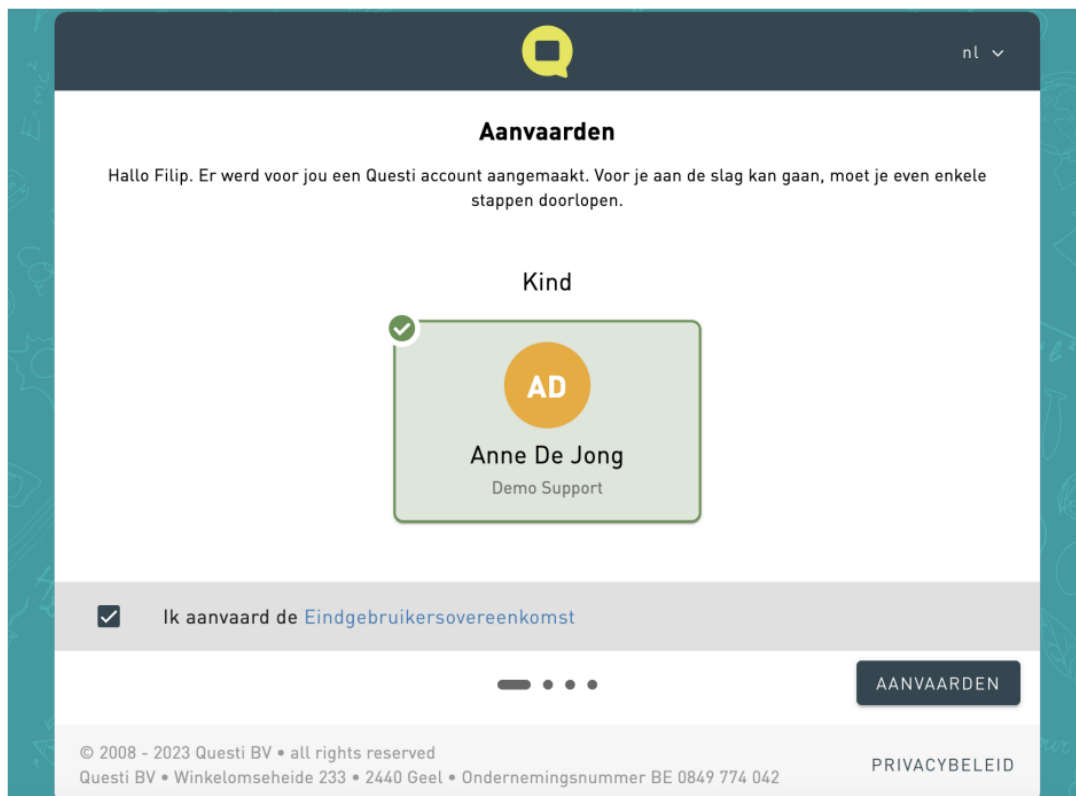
nl

Aanvaarden

Hallo Filip. Er werd voor jou een Questi account aangemaakt. Voor je aan de slag kan gaan, moet je even enkele stappen doorlopen.

Kind

AD

Anne De Jong

Demo Support

Ik aanvaard de Eindgebruikersovereenkomst

AANVAARDEN

© 2008 - 2023 Questi BV • all rights reserved
Questi BV • Winkelomseheide 233 • 2440 Geel • Ondernemingsnummer BE 0849 774 042

PRIVACYBELEID